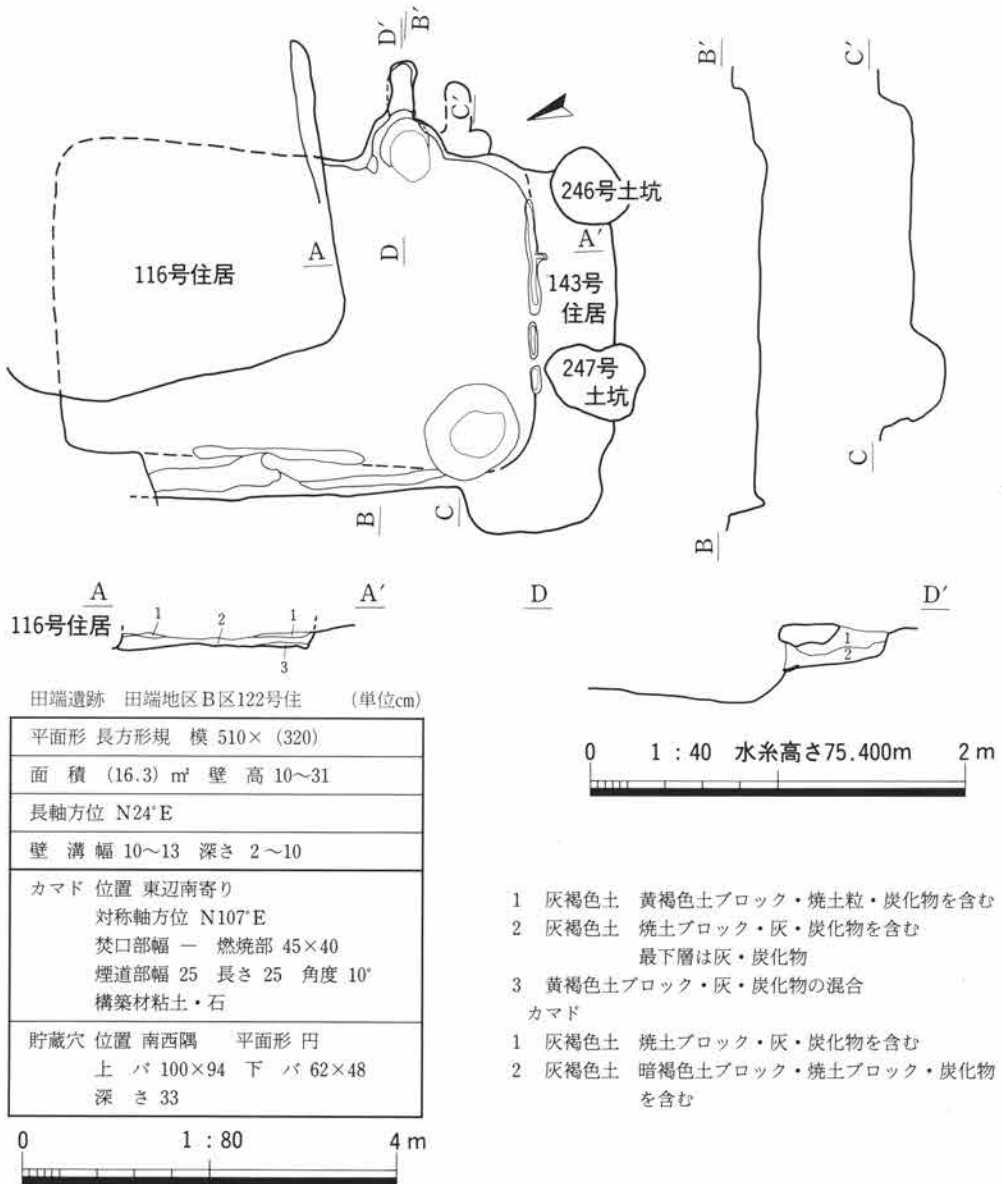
D′ B′
C′
B′
C′
246号土坑
A
D
A′
116号住居
143号住居
247号土坑
C
B
C
B

A A′
116号住居
1 2 1
3

D D′
1
2

田端遺跡 田端地区B区122号住 (単位cm)

| 平面形 長方形規 模 510×(320) |
|---|
| 面 積 (16.3) ㎡ 壁 高 10〜31 |
| 長軸方位 N24°E |
| 壁 溝 幅 10〜13 深さ 2〜10 |
| カマド 位置 東辺南寄り 対称軸方位 N107°E 焚口部幅 ― 燃焼部 45×40 煙道部幅 25 長さ 25 角度 10° 構築材粘土・石 |
| 貯蔵穴 位置 南西隅 平面形 円 上 バ 100×94 下 バ 62×48 深 さ 33 |

0 1:80 4 m

0 1:40 水糸高さ75.400m 2 m

1 灰褐色土 黄褐色土ブロック・焼土粒・炭化物を含む
2 灰褐色土 焼土ブロック・灰・炭化物を含む 最下層は灰・炭化物
3 黄褐色土ブロック・灰・炭化物の混合
カマド
1 灰褐色土 焼土ブロック・灰・炭化物を含む
2 灰褐色土 暗褐色土ブロック・焼土ブロック・炭化物を含む